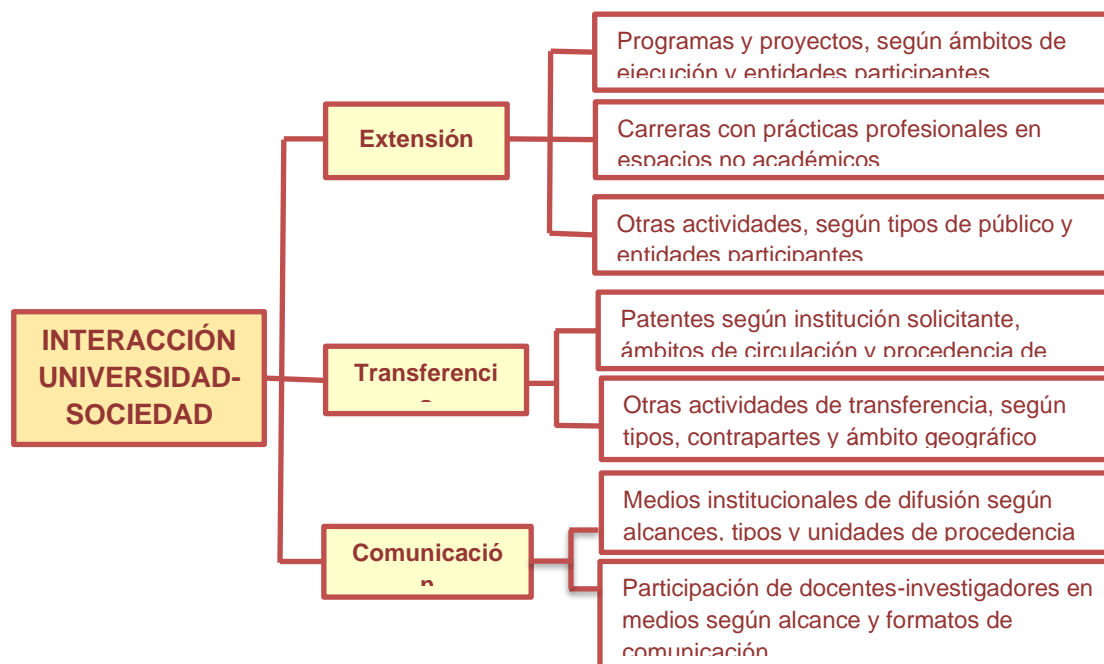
INTERACCIÓN UNIVERSIDAD-SOCIEDAD

Extensión

Programas y proyectos, según ámbitos de ejecución y entidades participantes

Carreras con prácticas profesionales en espacios no académicos

Otras actividades, según tipos de público y entidades participantes

Transferenci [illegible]

Patentes según institución solicitante, ámbitos de circulación y procedencia de

Otras actividades de transferencia, según tipos, contrapartes y ámbito geográfico

Comunicació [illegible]

Medios institucionales de difusión según alcances, tipos y unidades de procedencia

Participación de docentes-investigadores en medios según alcance y formatos de comunicación